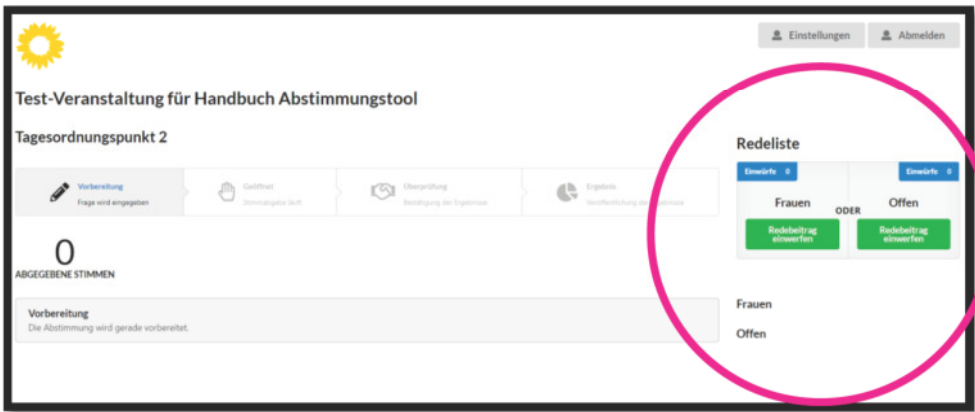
Einstellungen Abmelden

Test-Veranstaltung für Handbuch Abstimmungstool

Tagesordnungspunkt 2

Vorbereitung
Frage wird eingegeben

Geöffnet
Stimmabgabe läuft

Überprüfung
Bestätigung der Ergebnisse

Ergebnis
Veröffentlichung der Ergebnisse

0
ABGEGEBENE STIMMEN

Vorbereitung
Die Abstimmung wird gerade vorbereitet.

Redeliste

Einwürfe 0

Frauen

Redebeitrag einwerfen

ODER

Einwürfe 0

Offen

Redebeitrag einwerfen

Frauen

Offen